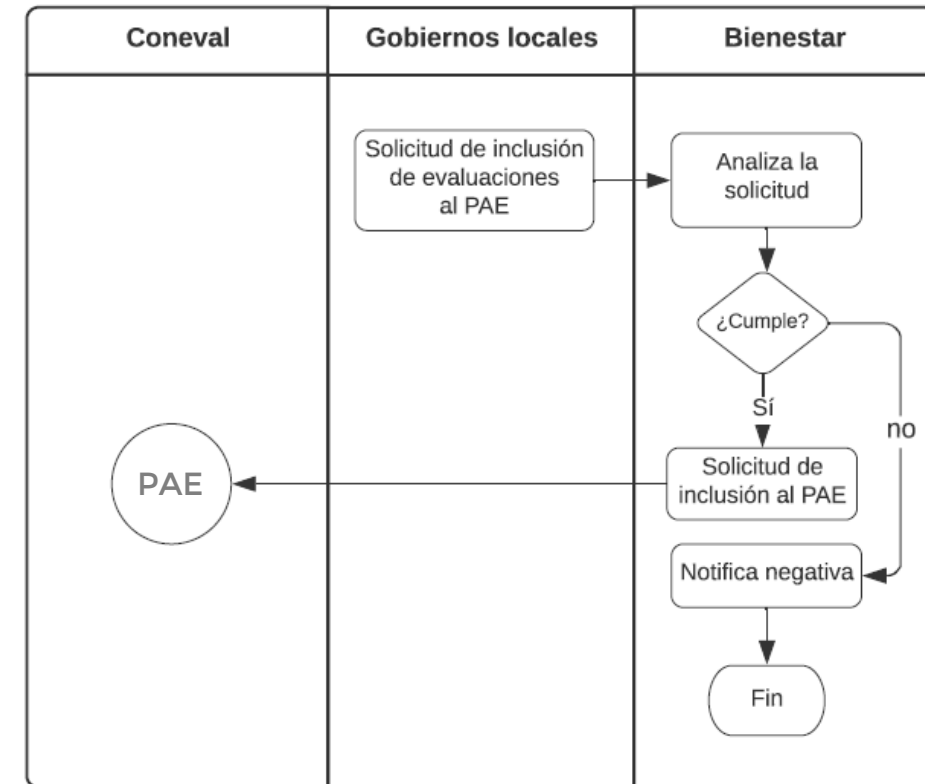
| Coneval | Gobiernos locales | Bienestar |
|---|---|---|

Solicitud de inclusión de evaluaciones al PAE

Analiza la solicitud

¿Cumple?

Sí

no

Solicitud de inclusión al PAE

PAE

Notifica negativa

Fin